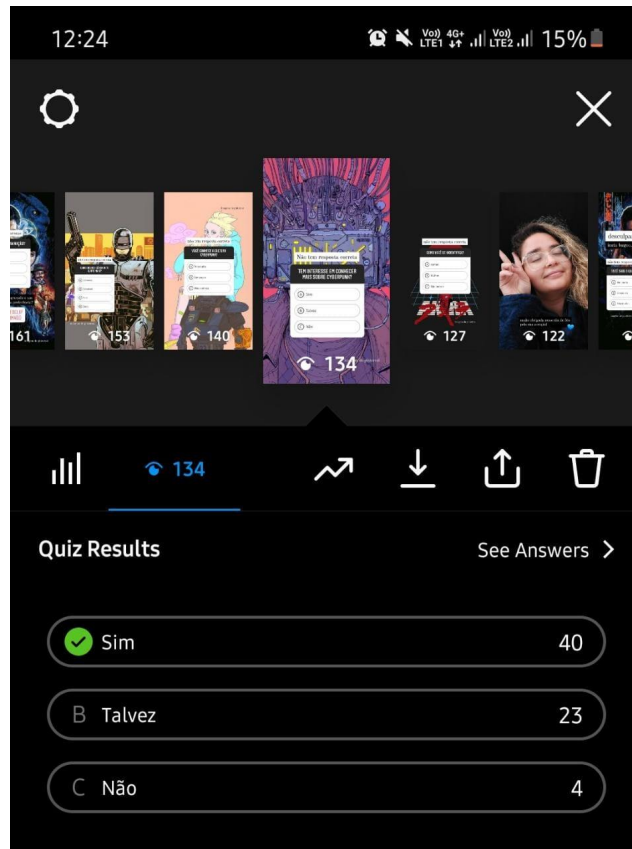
12:24
Vo) LTE1 4G+ Vo) LTE2 15%

161 153 140

Não tem resposta correta
TEM INTERESSE EM CONHECER MAIS SOBRE CYBERPUNK?
Sim
Talvez
Não

134

127 122

134

Quiz Results
See Answers >

Sim 40
B Talvez 23
C Não 4